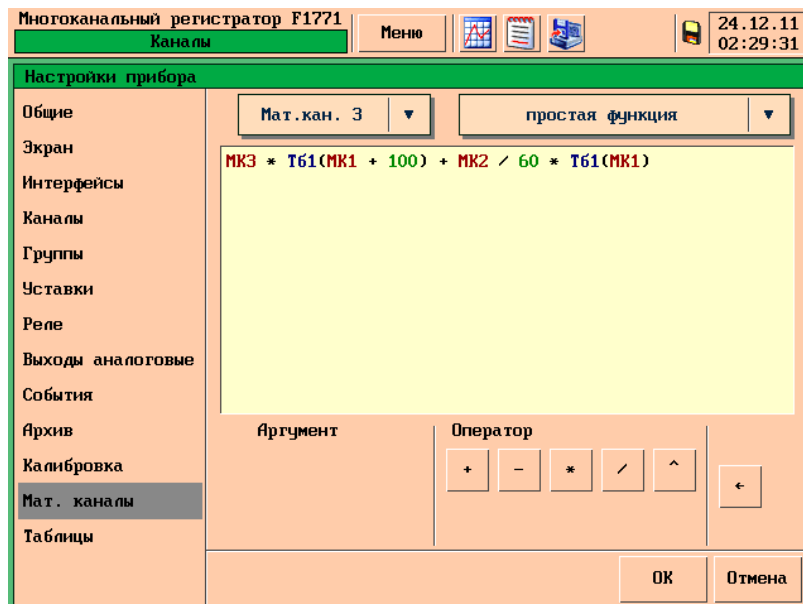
Многоканальный регистратор F1771
Каналы

Меню

24.12.11
02:29:31

Настройки прибора

Общие
Экран
Интерфейсы
Каналы
Группы
Уставки
Реле
Выходы аналоговые
События
Архив
Калибровка
Мат. каналы
Таблицы

Мат.кан. 3 ▼

простая функция ▼

МК3 * Тб1(МК1 + 100) + МК2 / 60 * Тб1(МК1)

Аргумент

Оператор

+ – * / ^

←

OK

Отмена